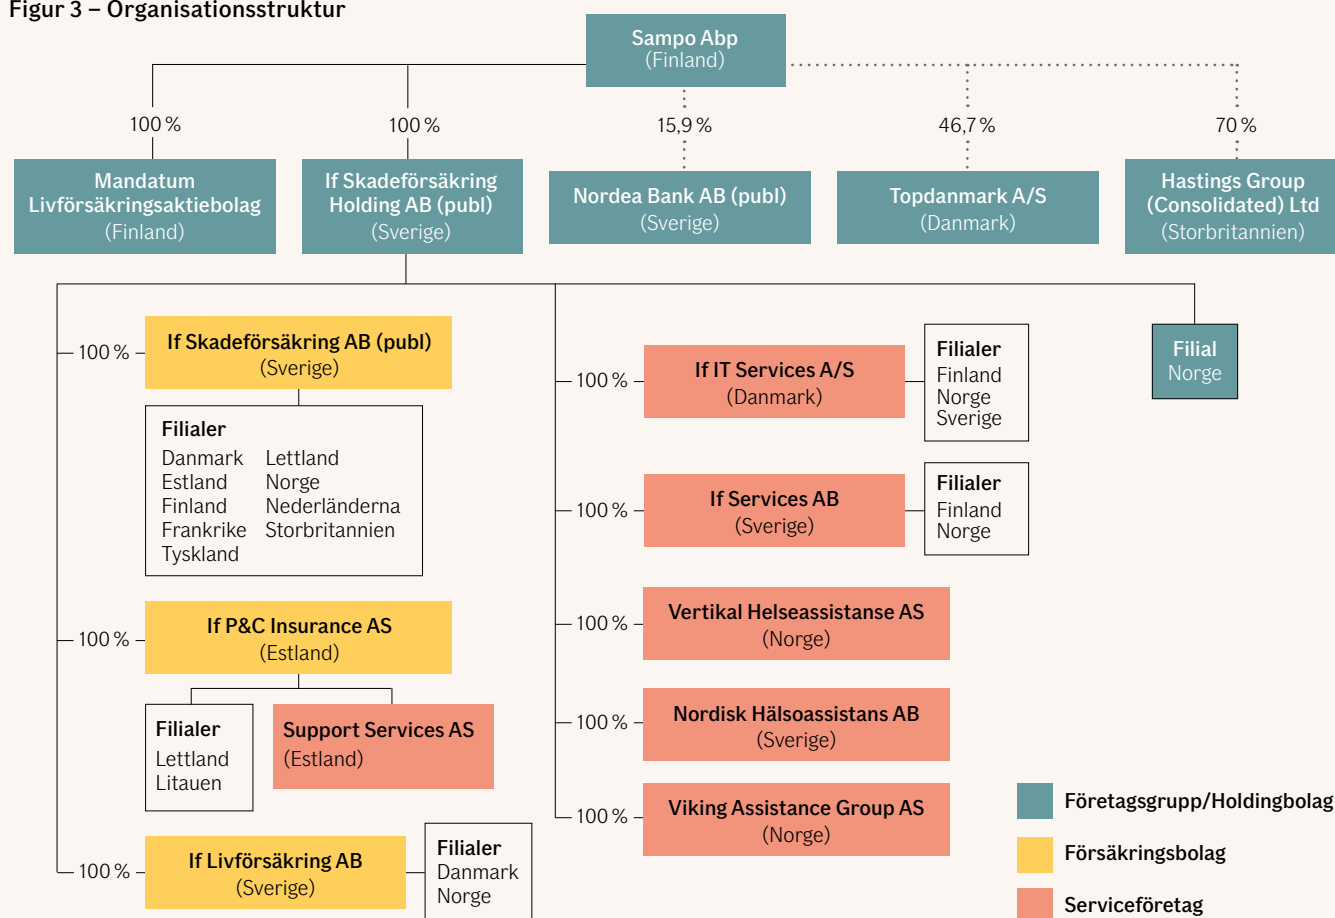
Figur 3 – Organisationsstruktur

Sampo Abp
(Finland)

100 %
Mandatum Livförsäkringsaktiebolag
(Finland)

100 %
If Skadeförsäkring Holding AB (publ)
(Sverige)

15,9 %
Nordea Bank AB (publ)
(Sverige)

46,7 %
Topdanmark A/S
(Danmark)

70 %
Hastings Group (Consolidated) Ltd
(Storbritannien)

100 %
If Skadeförsäkring AB (publ)
(Sverige)

Filialer
Danmark
Estland
Finland
Frankrike
Tyskland
Lettland
Norge
Nederländerna
Storbritannien

100 %
If P&C Insurance AS
(Estland)

Filialer
Lettland
Litauen

Support Services AS
(Estland)

100 %
If Livförsäkring AB
(Sverige)

Filialer
Danmark
Norge

100 %
If IT Services A/S
(Danmark)

Filialer
Finland
Norge
Sverige

100 %
If Services AB
(Sverige)

Filialer
Finland
Norge

100 %
Vertikal Helseassistanse AS
(Norge)

100 %
Nordisk Hälsoassistans AB
(Sverige)

100 %
Viking Assistance Group AS
(Norge)

Filial
Norge

Företagsgrupp/Holdingbolag
Försäkringsbolag
Serviceföretag